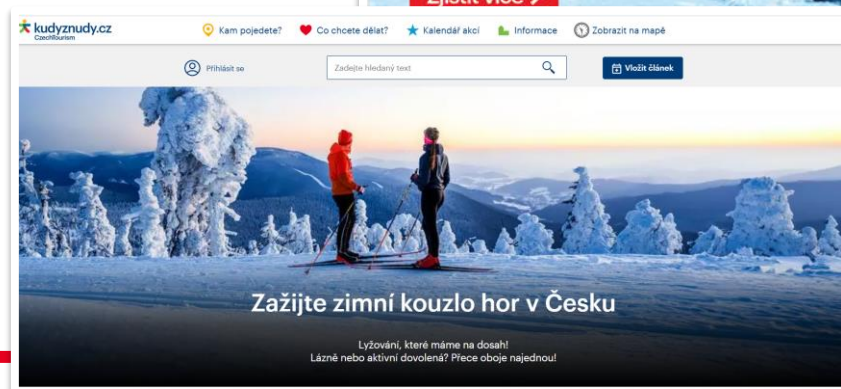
Zjistit více

kudyznudy.cz
CzechTourism

Kam pojedete?
Co chcete dělat?
Kalendář akcí
Informace
Zobrazit na mapě

Přihlásit se
Zadejte hledaný text
Vložit článek

Zažijte zimní kouzlo hor v Česku

Lyžování, které máme na dosah!
Lázně nebo aktivní dovolená? Přece oboje najednou!